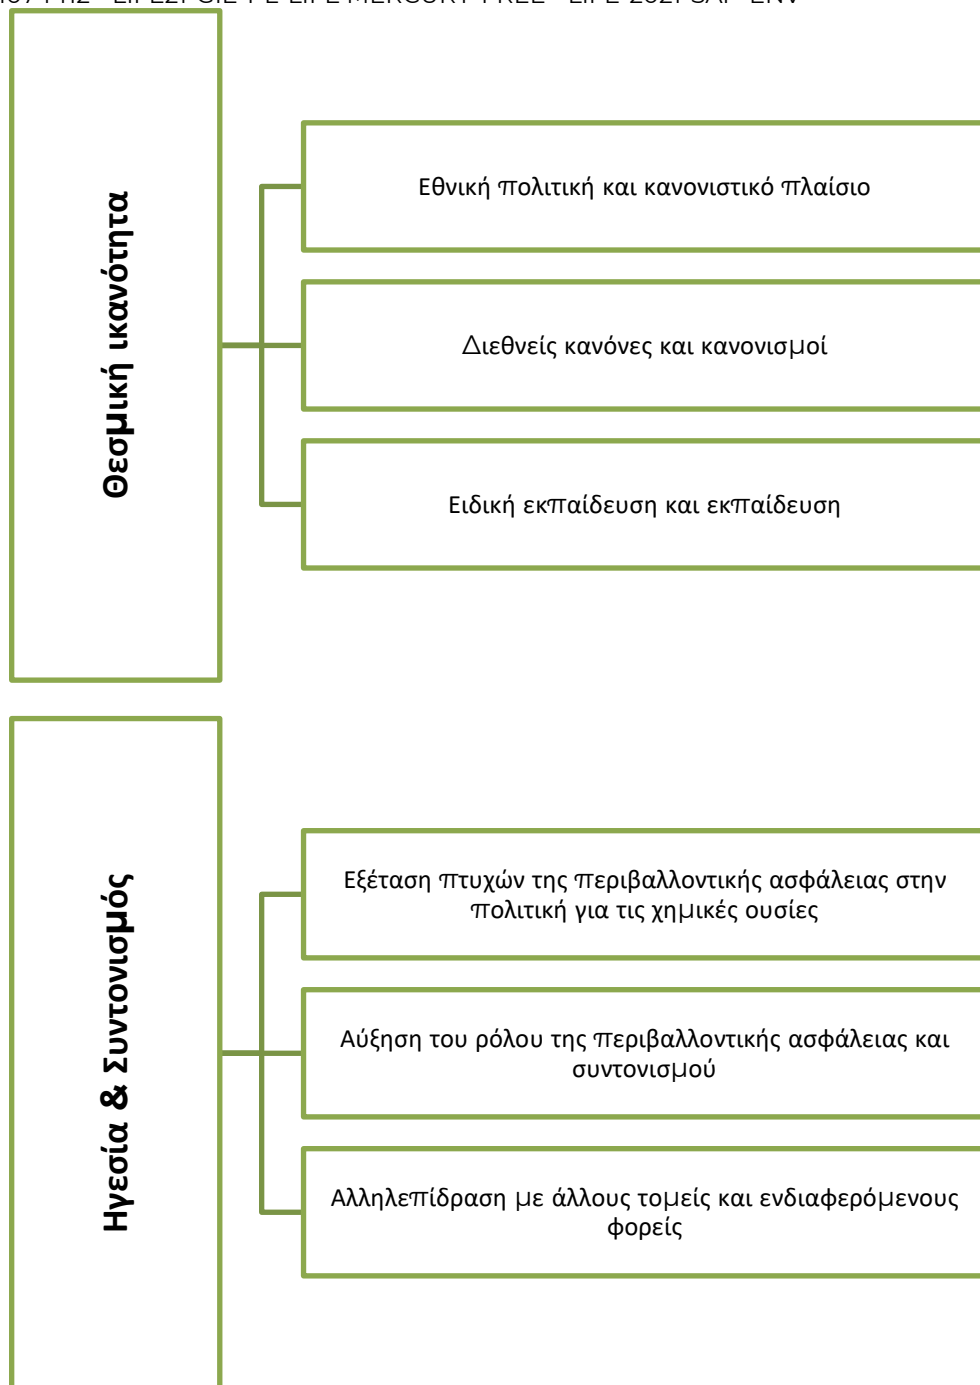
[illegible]

Θεσμική ικανότητα

Εθνική πολιτική και κανονιστικό πλαίσιο

Διεθνείς κανόνες και κανονισμοί

Ειδική εκπαίδευση και εκπαίδευση

Ηγεσία & Συντονισμός

Εξέταση πτυχών της περιβαλλοντικής ασφάλειας στην πολιτική για τις χημικές ουσίες

Αύξηση του ρόλου της περιβαλλοντικής ασφάλειας και συντονισμού

Αλληλεπίδραση με άλλους τομείς και ενδιαφερόμενους φορείς